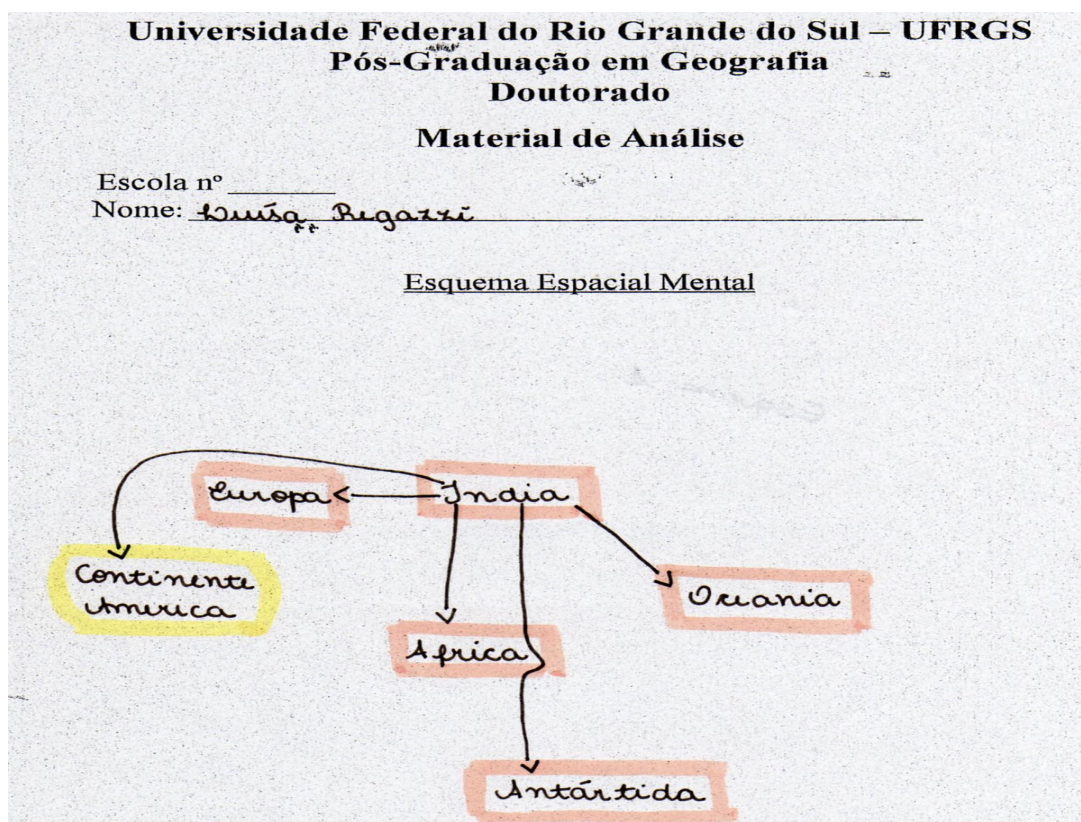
Universidade Federal do Rio Grande do Sul – UFRGS
Pós-Graduação em Geografia
Doutorado

Material de Análise

Escola nº _______
Nome: Luísa Rigazzi

Esquema Espacial Mental

India

Europa

Continente America

Africa

Oceania

Antártida